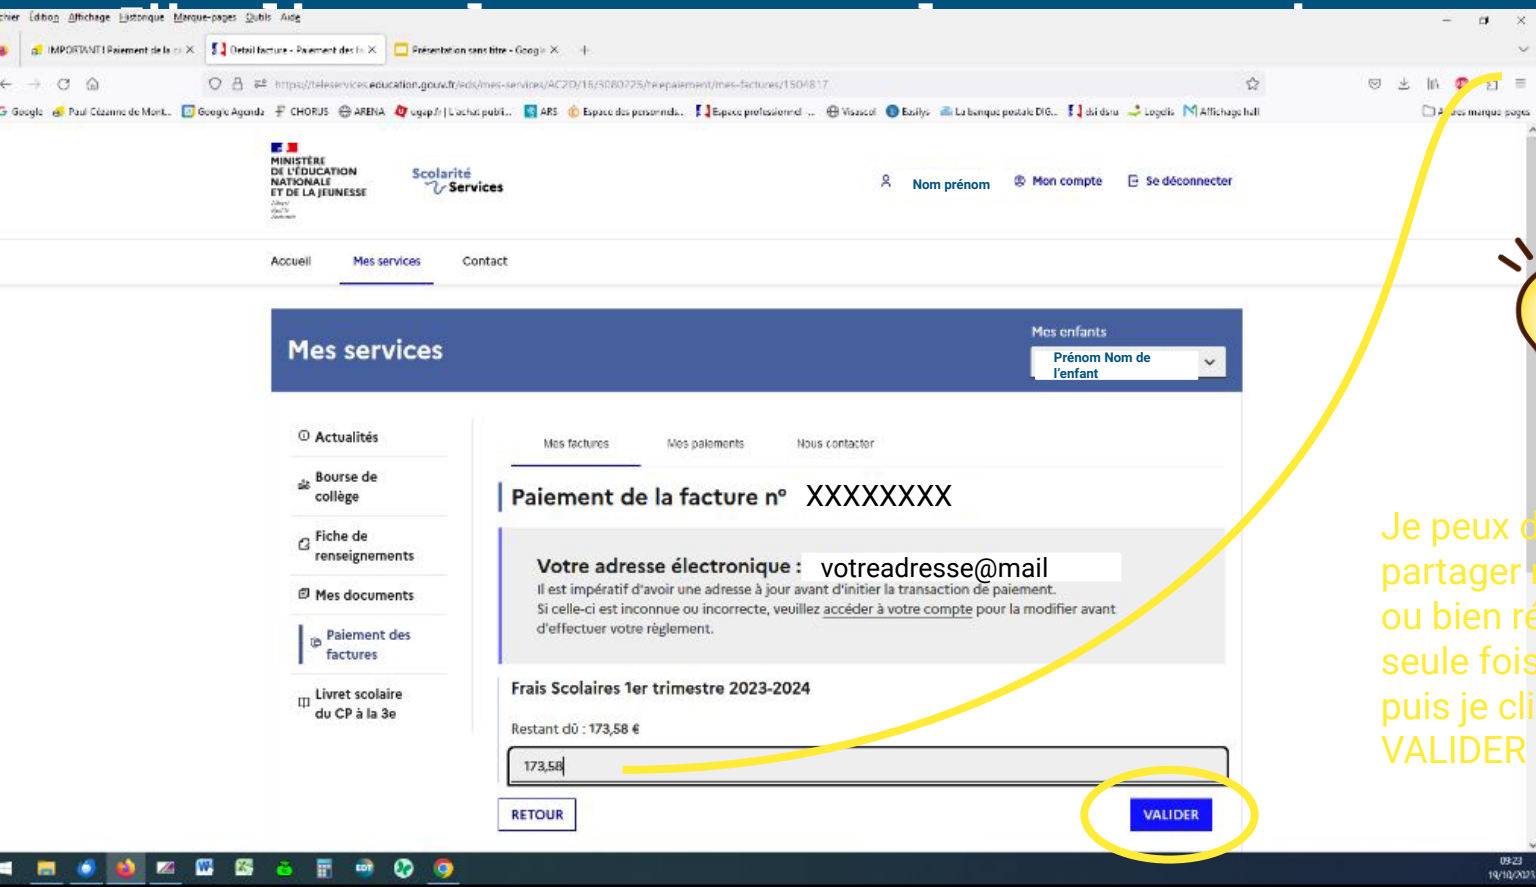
chier Édition Affichage Historique Marque-pages Outils Aide

IMPORTANT ! Paiement de la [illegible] × | Détail facture - Paiement des f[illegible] × | Présentation sans titre - Google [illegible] × +

https://teleservices.education.gouv.fr/eds/mes-services/AC2D/15/3080225/tepaiement/mes-factures/1504817

Google | Paul Cézanne de Mont... | Google Agenda | CHORUS | ARENA | ugap.fr | L'achat publi... | ARS | Espace des personnels... | Espace professionnel ... | Viaescol | Easilys | La banque postale DIG... | dsi dsru | Logetis | Affichage hall | Autres marque-pages

MINISTÈRE DE L'ÉDUCATION NATIONALE ET DE LA JEUNESSE

Scolarité Services

Nom prénom | Mon compte | Se déconnecter

Accueil | Mes services | Contact

Mes services

Mes enfants
Prénom Nom de l'enfant

Actualités
Bourse de collège
Fiche de renseignements
Mes documents
Paiement des factures
Livret scolaire du CP à la 3e

Mes factures | Mes paiements | Nous contacter

Paiement de la facture n° XXXXXXXX

Votre adresse électronique : votreadresse@mail
Il est impératif d'avoir une adresse à jour avant d'initier la transaction de paiement.
Si celle-ci est inconnue ou incorrecte, veuillez accéder à votre compte pour la modifier avant d'effectuer votre règlement.

Frais Scolaires 1er trimestre 2023-2024

Restant dû : 173,58 €

173,58

RETOUR

VALIDER

Je peux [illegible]
partager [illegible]
ou bien r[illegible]
seule fois
puis je cli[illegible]
VALIDER

09:23
19/10/2023